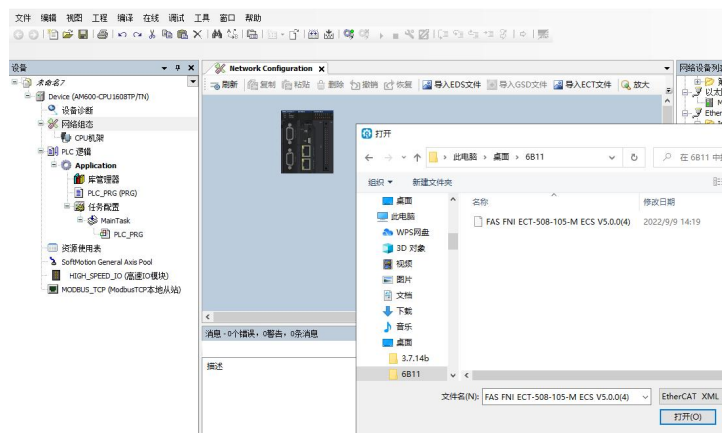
文件 编辑 视图 工程 编译 在线 调试 工具 窗口 帮助

设备
未命名7
Device (AM600-CPU1608TP/TN)
设备诊断
网络组态
CPU机架
PLC 逻辑
Application
库管理器
PLC_PRG (PRG)
任务配置
MainTask
PLC_PRG
资源使用表
SoftMotion General Axis Pool
HIGH_SPEED_IO (高速IO模块)
MODBUS_TCP (ModbusTCP本地从站)

Network Configuration
刷新 复制 粘贴 删除 撤销 恢复 导入EDS文件 导入GSD文件 导入ECT文件 放大

消息 - 0个错误，0警告，0条消息
描述

网络设备列
以太
Ether

打开
此电脑 › 桌面 › 6B11
在 6B11 中
组织 ▾ 新建文件夹
桌面
此电脑
WPS网盘
3D 对象
视频
图片
文档
下载
音乐
桌面
3.7.14b
6B11
名称
修改日期
FAS FNI ECT-508-105-M ECS V5.0.0(4) 2022/9/9 14:19
文件名(N): FAS FNI ECT-508-105-M ECS V5.0.0(4)
EtherCAT XML
打开(O)